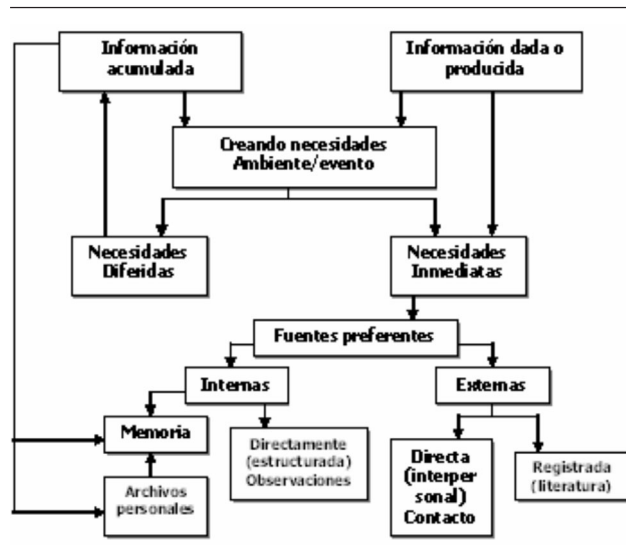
Información acumulada

Información dada o producida

Creando necesidades Ambiente/evento

Necesidades Diferidas

Necesidades Inmediatas

Fuentes preferentes

Internas

Externas

Memoria

Directamente (estructurada) Observaciones

Directa (interper sonal) Contacto

Registrada (literatura)

Archivos personales